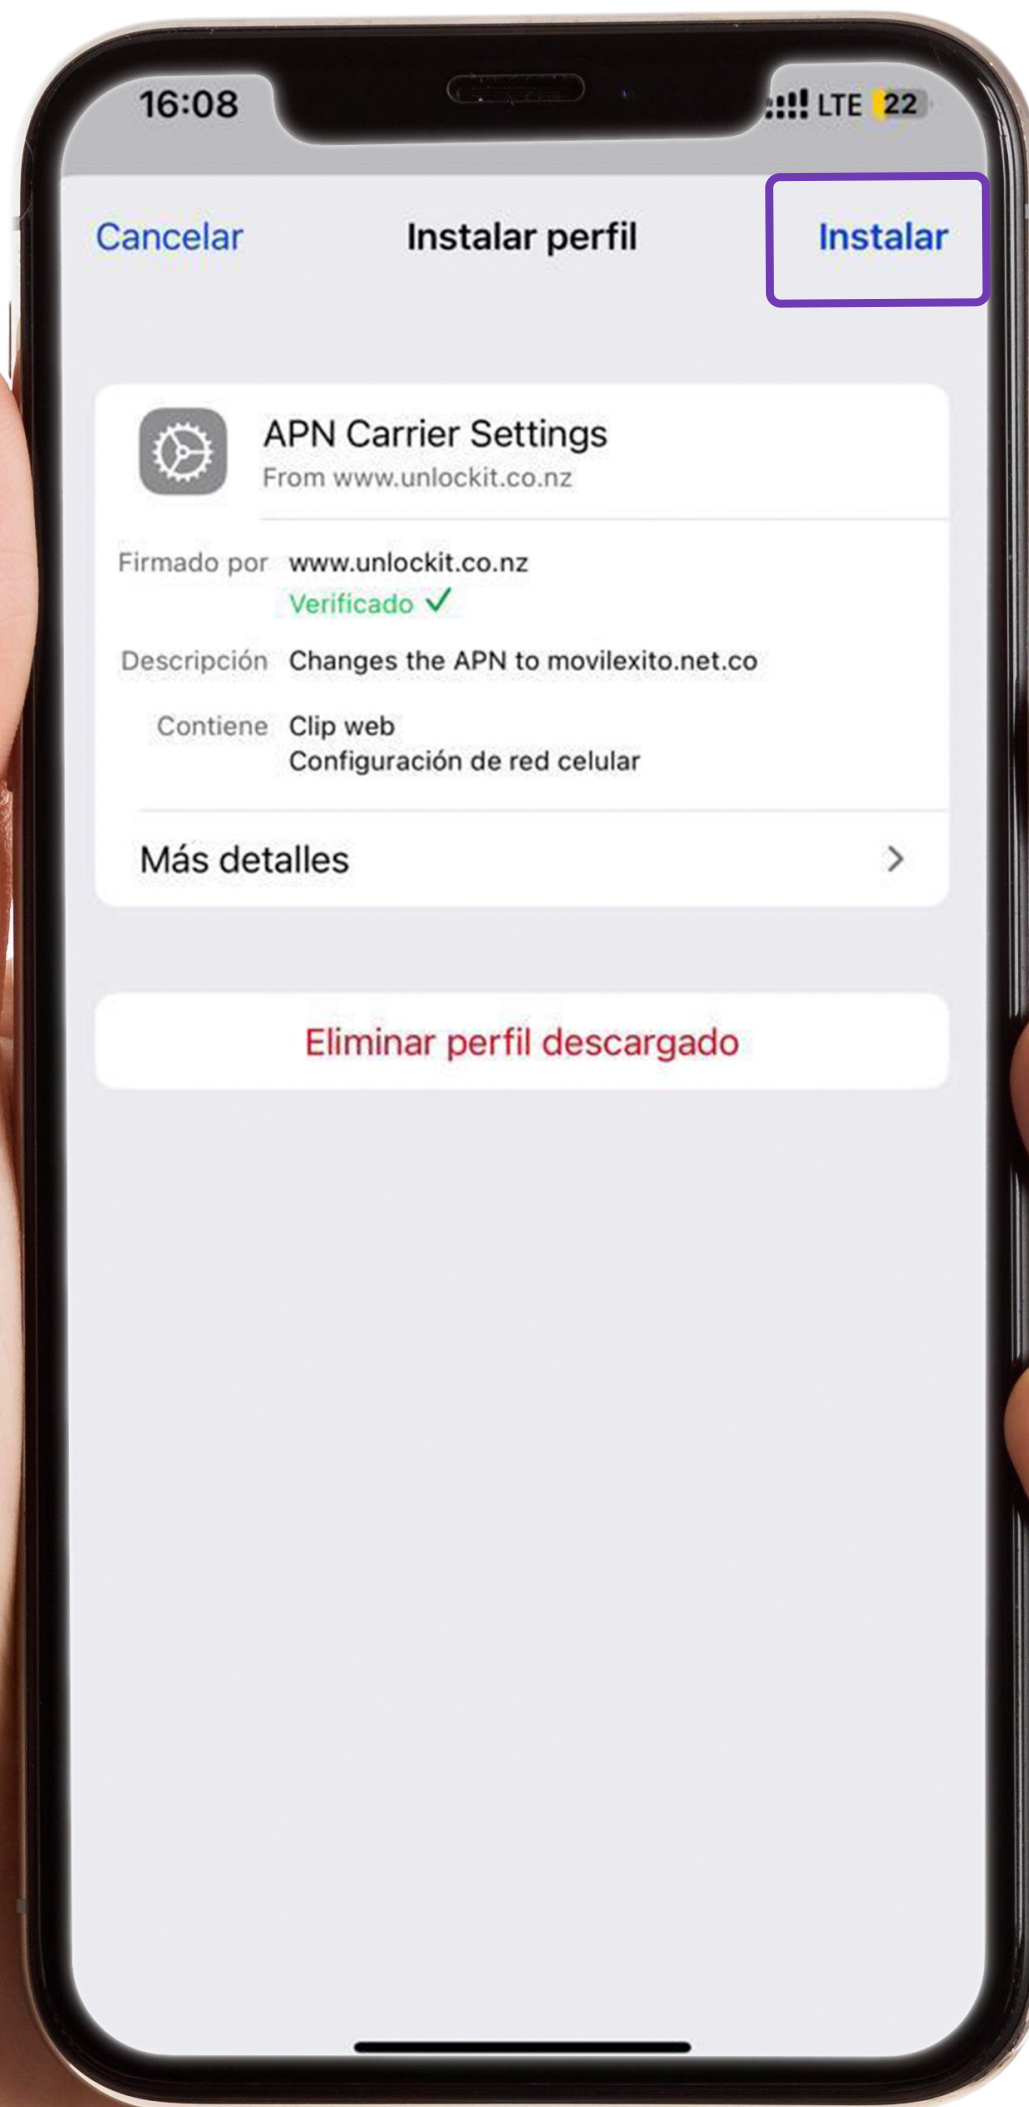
16:08
LTE 22

Cancelar
Instalar perfil
Instalar

APN Carrier Settings
From www.unlockit.co.nz

Firmado por www.unlockit.co.nz
Verificado ✓

Descripción Changes the APN to movilexito.net.co

Contiene Clip web
Configuración de red celular

Más detalles >

Eliminar perfil descargado